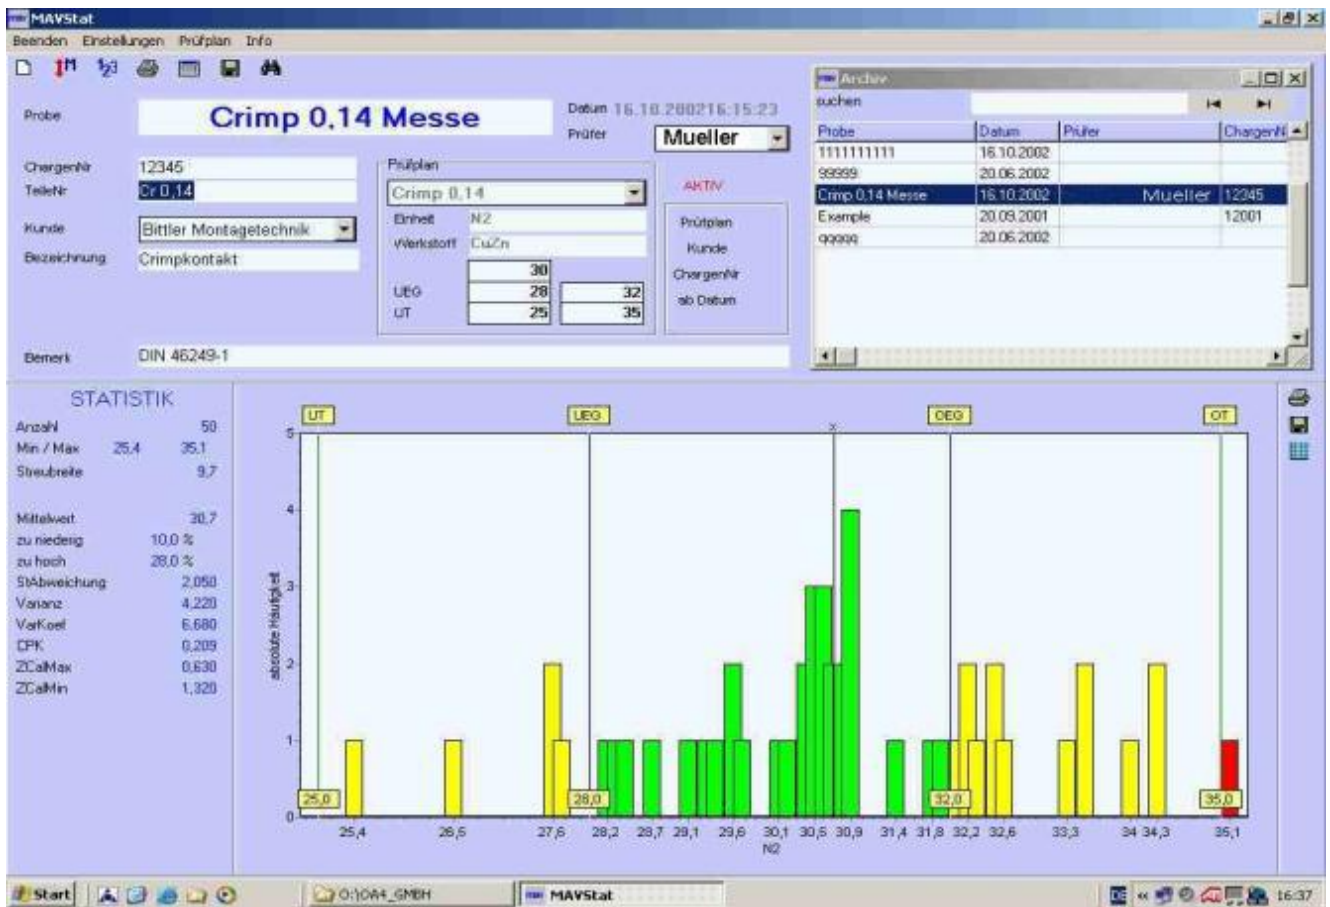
MAVStat

Beenden Einstellungen Prüfplan Info

Probe Crimp 0,14 Messe

Datum 16.10.2002 16:15:23

Prüfer Mueller

ChargenNr 12345
TeileNr Cr 0,14
Kunde Bittler Montagetechnik
Bezeichnung Crimpkontakt

Prüfplan
Crimp 0,14
Einheit N2
Werkstoff CuZn
30
UEG 28 32
UT 25 35

AKTIV

Prüfplan
Kunde
ChargenNr
ab Datum

Bemerk DIN 46249-1

Archiv
suchen

| Probe | Datum | Prüfer | ChargenN |
|---|---|---|---|
| 1111111111 | 16.10.2002 | | |
| 99999 | 20.06.2002 | | |
| Crimp 0,14 Messe | 16.10.2002 | Mueller | 12345 |
| Example | 20.09.2001 | | 12001 |
| 99999 | 20.06.2002 | | |

STATISTIK
Anzahl 50
Min / Max 25,4 35,1
Streubreite 9,7

Mittelwert 30,7
zu niedrig 10,0 %
zu hoch 28,0 %
StAbweichung 2,050
Varianz 4,228
VarKoef 6,680
CPK 0,209
ZCalMax 0,630
ZCalMin 1,320

UT UEG x OEG OT
5 4 3 2 1 0
absolute Häufigkeit
25,0 28,0 32,0 35,0
25,4 26,5 27,6 28,2 28,7 29,1 29,6 30,1 30,5 30,9 31,4 31,8 32,2 32,6 33,3 34 34,3 35,1
N2

Start O:\OA4_GMBH MAVStat 16:37